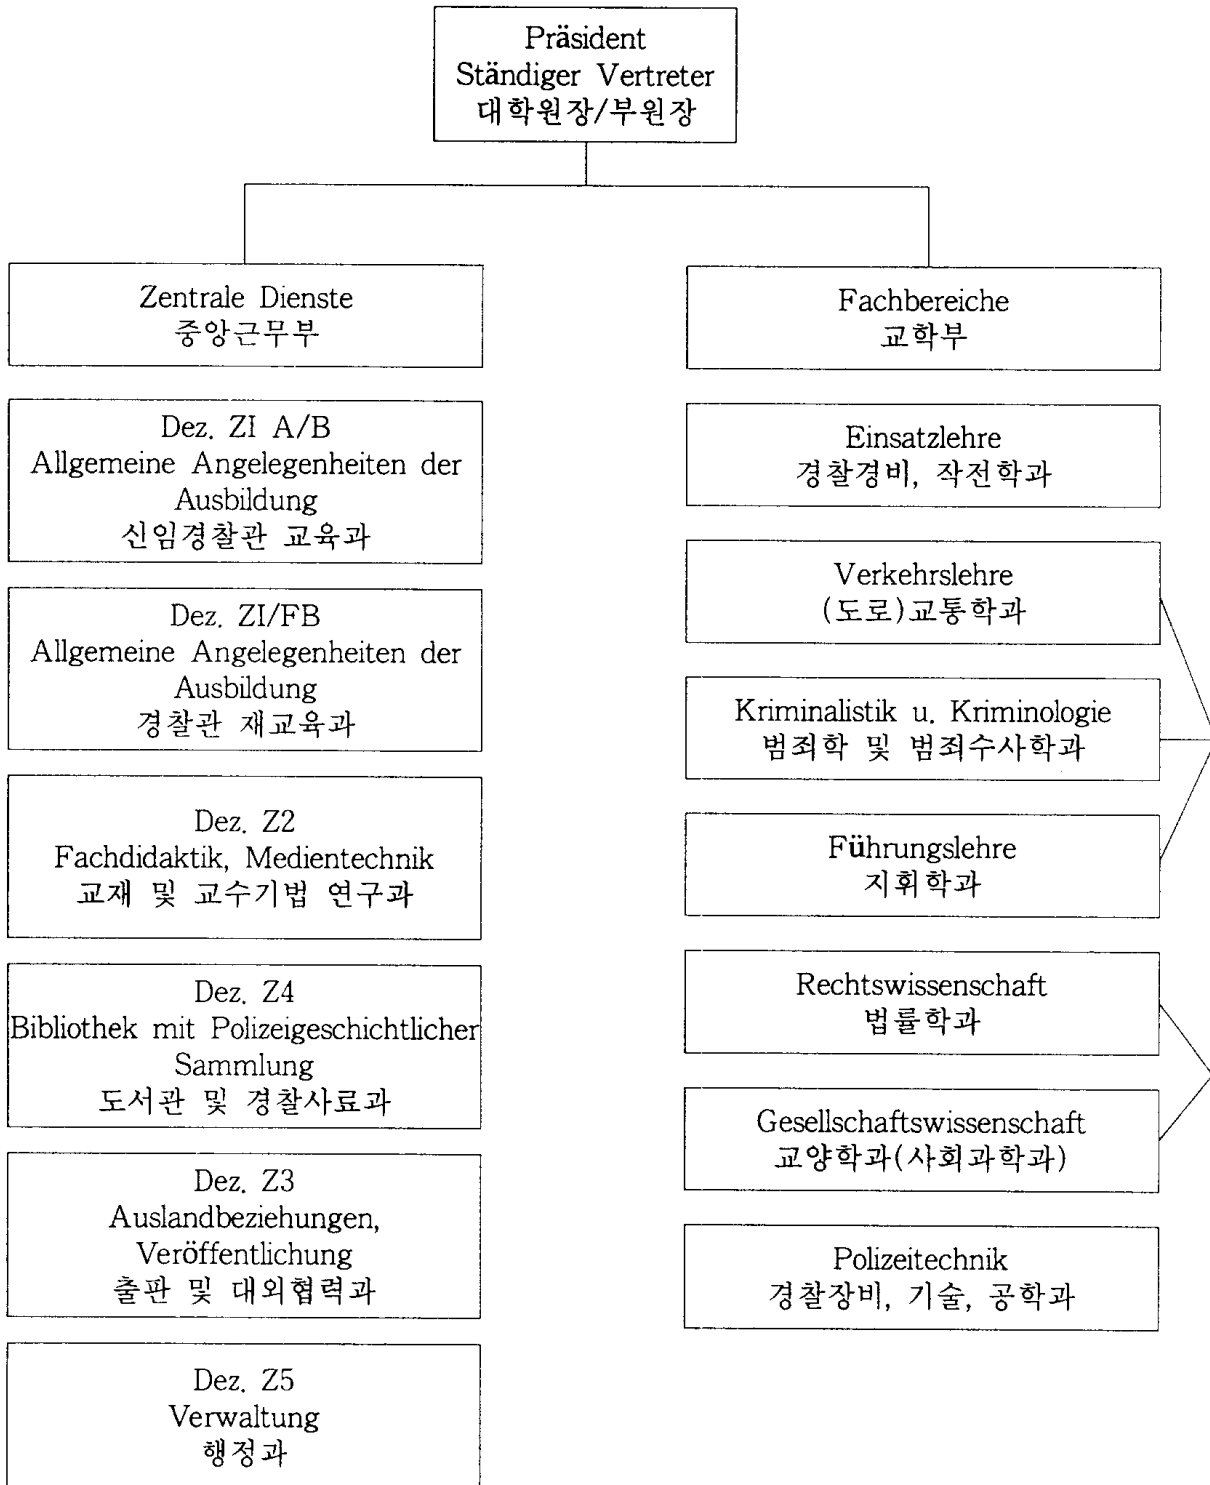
Präsident
Ständiger Vertreter
대학원장/부원장

Zentrale Dienste
중앙근무부

Dez. ZI A/B
Allgemeine Angelegenheiten der Ausbildung
신임경찰관 교육과

Dez. ZI/FB
Allgemeine Angelegenheiten der Ausbildung
경찰관 재교육과

Dez. Z2
Fachdidaktik, Medientechnik
교재 및 교수기법 연구과

Dez. Z4
Bibliothek mit Polizeigeschichtlicher Sammlung
도서관 및 경찰사료과

Dez. Z3
Auslandbeziehungen, Veröffentlichung
출판 및 대외협력과

Dez. Z5
Verwaltung
행정과

Fachbereiche
교학부

Einsatzlehre
경찰경비, 작전학과

Verkehrslehre
(도로)교통학과

Kriminalistik u. Kriminologie
범죄학 및 범죄수사학과

Führungslehre
지휘학과

Rechtswissenschaft
법률학과

Gesellschaftswissenschaft
교양학과(사회과학과)

Polizeitechnik
경찰장비, 기술, 공학과